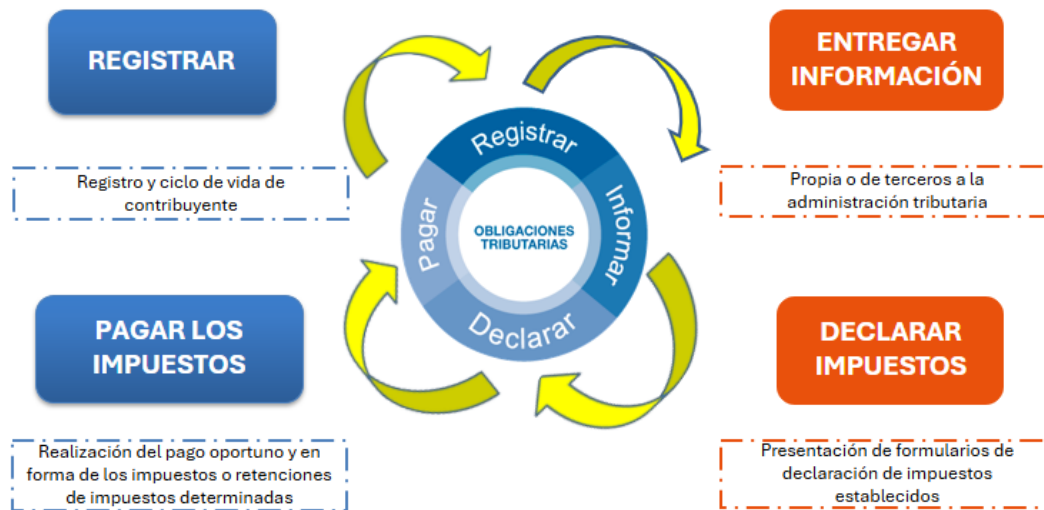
REGISTRAR

Registro y ciclo de vida de contribuyente

ENTREGAR INFORMACIÓN

Propia o de terceros a la administración tributaria

Registrar

Informar

Declarar

Pagar

OBLIGACIONES TRIBUTARIAS

PAGAR LOS IMPUESTOS

Realización del pago oportuno y en forma de los impuestos o retenciones de impuestos determinadas

DECLARAR IMPUESTOS

Presentación de formularios de declaración de impuestos establecidos